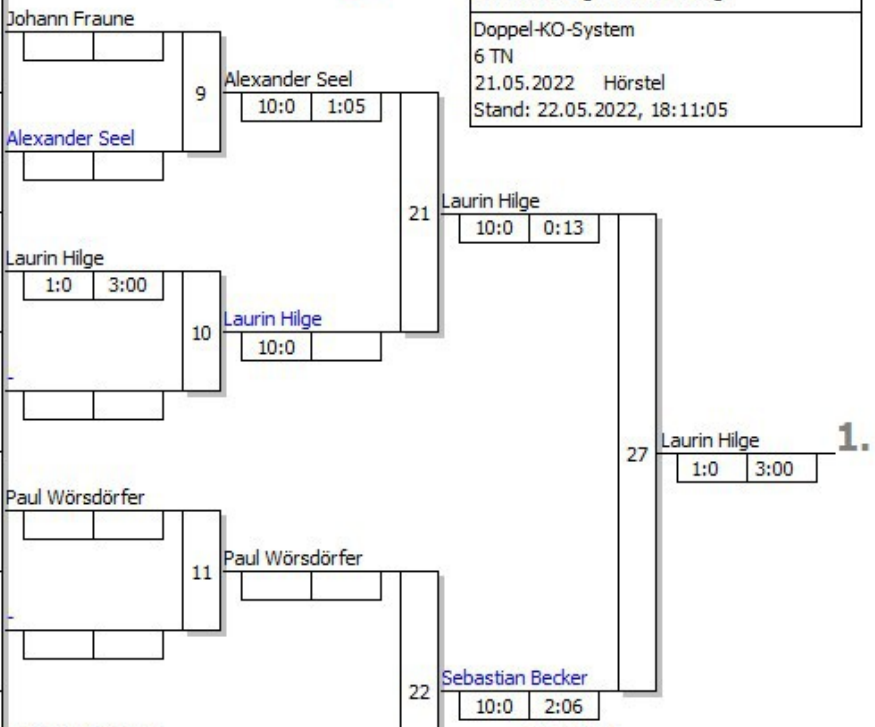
Johann Fraune

9

Alexander Seel
10:0 | 1:05

Alexander Seel

Doppel-KO-System
6 TN
21.05.2022 Hörstel
Stand: 22.05.2022, 18:11:05

21

Laurin Hilge
10:0 | 0:13

Laurin Hilge
1:0 | 3:00

10

Laurin Hilge
10:0

-

27

Laurin Hilge
1:0 | 3:00

1.

Paul Wörsdörfer

11

Paul Wörsdörfer

-

22

Sebastian Becker
10:0 | 2:06